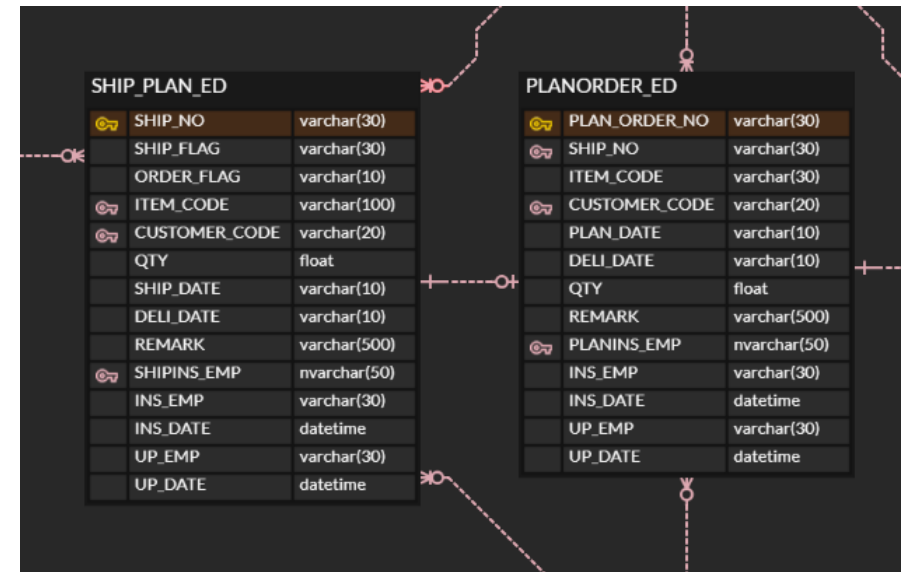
SHIP_PLAN_ED

| SHIP_NO | varchar(30) |
|---|---|
| SHIP_FLAG | varchar(30) |
| ORDER_FLAG | varchar(10) |
| ITEM_CODE | varchar(100) |
| CUSTOMER_CODE | varchar(20) |
| QTY | float |
| SHIP_DATE | varchar(10) |
| DELI_DATE | varchar(10) |
| REMARK | varchar(500) |
| SHIPINS_EMP | nvarchar(50) |
| INS_EMP | varchar(30) |
| INS_DATE | datetime |
| UP_EMP | varchar(30) |
| UP_DATE | datetime |

PLANORDER_ED

| PLAN_ORDER_NO | varchar(30) |
|---|---|
| SHIP_NO | varchar(30) |
| ITEM_CODE | varchar(30) |
| CUSTOMER_CODE | varchar(20) |
| PLAN_DATE | varchar(10) |
| DELI_DATE | varchar(10) |
| QTY | float |
| REMARK | varchar(500) |
| PLANINS_EMP | nvarchar(50) |
| INS_EMP | varchar(30) |
| INS_DATE | datetime |
| UP_EMP | varchar(30) |
| UP_DATE | datetime |